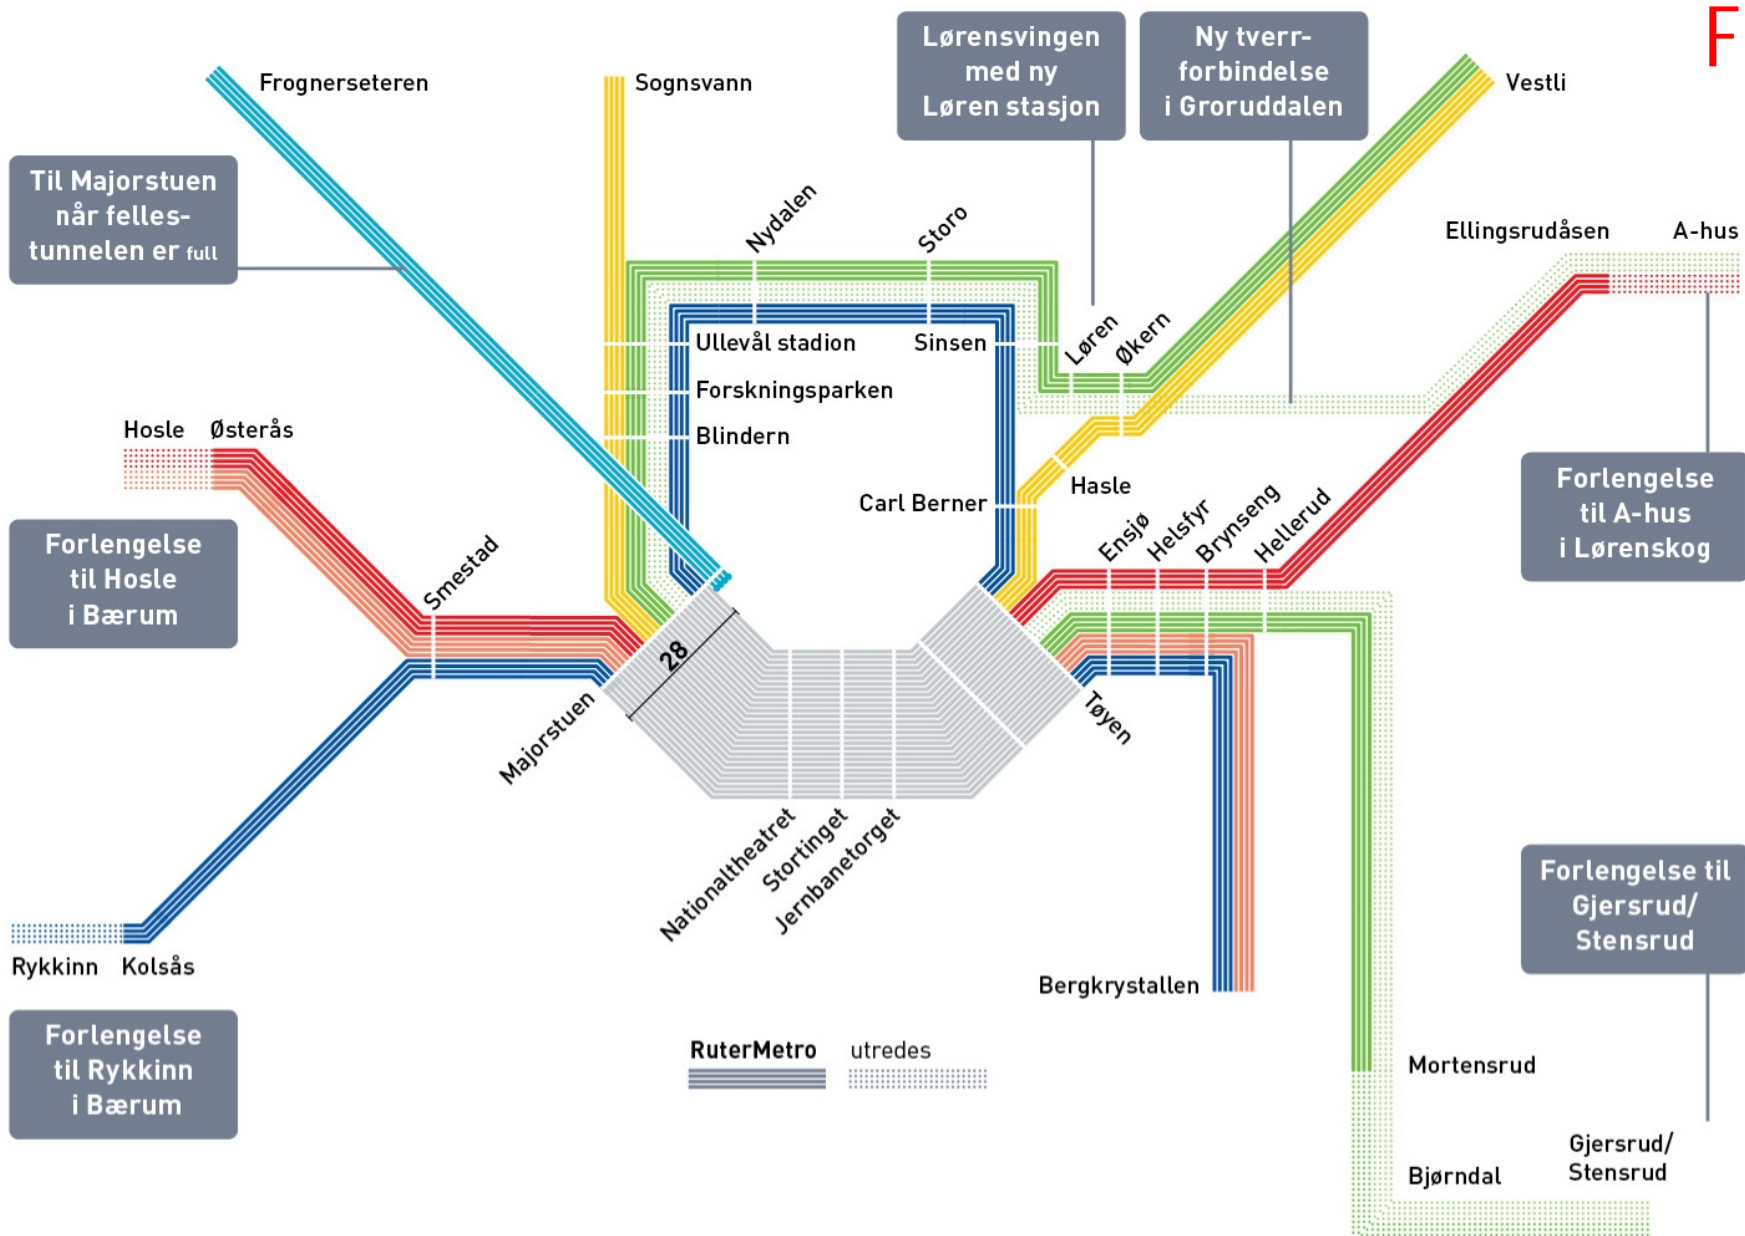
F

Frognerseteren

Sognsvann

Lørensvingen med ny Løren stasjon

Ny tverrforbindelse i Groruddalen

Vestli

Til Majorstuen når fellestunnelen er full

Nydalen

Storo

Ellingsrudåsen

A-hus

Ullevål stadion

Sinsen

Løren

Økern

Forskningsparken

Blindern

Hosle

Østerås

Hasle

Carl Berner

Forlengelse til A-hus i Lørenskog

Forlengelse til Hosle i Bærum

Smestad

Ensjø

Helsfyr

Brynseng

Hellerud

28

Majorstuen

Tøyen

Nationaltheatret

Stortinget

Jernbanetorget

Forlengelse til Gjersrud/ Stensrud

Rykkinn

Kolsås

Bergkrystallen

Forlengelse til Rykkinn i Bærum

RuterMetro

utredes

Mortensrud

Bjørndal

Gjersrud/ Stensrud